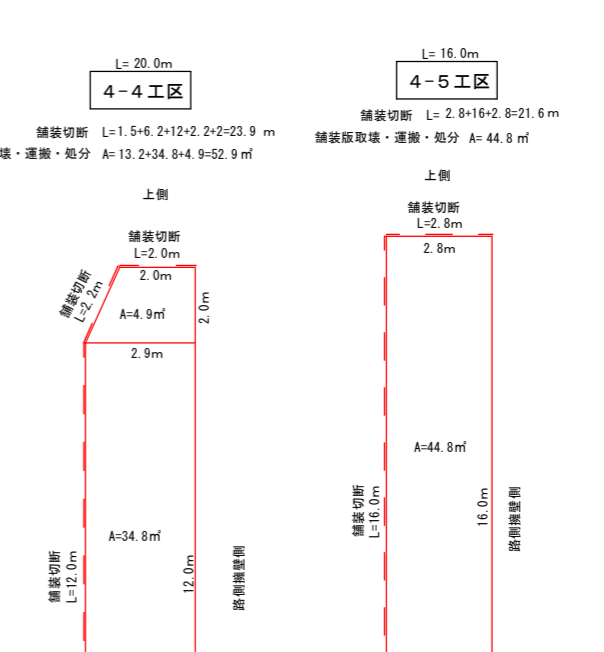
L= 20.0m

4-4工区

舗装切断　L=1.5+6.2+2+12+2.2+2=23.9 m

壊・運搬・処分　A= 13.2+34.8+4.9=52.9㎡

L= 16.0m

4-5工区

舗装切断　L= 2.8+16+2.8=21.6 m

舗装版取壊・運搬・処分　A= 44.8㎡

上側

上側

舗装切断
L=2.0m

2.0m

舗装切断
L=2.2m

A=4.9㎡

2.0m

2.9m

A=34.8㎡

舗装切断
L=12.0m

12.0m

路側擁壁側

舗装切断
L=2.8m

2.8m

A=44.8㎡

舗装切断
L=16.0m

16.0m

路側擁壁側